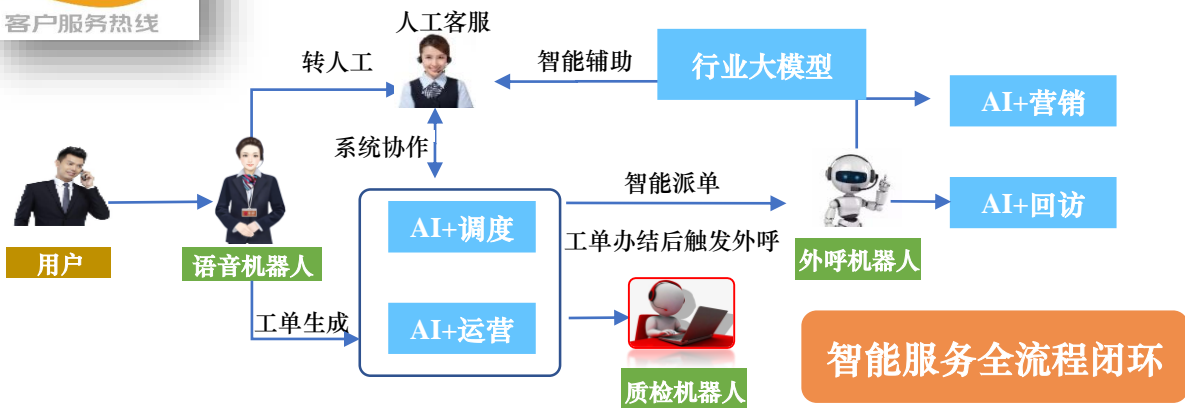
客户服务热线

人工客服

转人工

智能辅助

行业大模型

AI+营销

系统协作

智能派单

AI+回访

AI+调度

工单办结后触发外呼

用户

语音机器人

外呼机器人

工单生成

AI+运营

智能服务全流程闭环

质检机器人